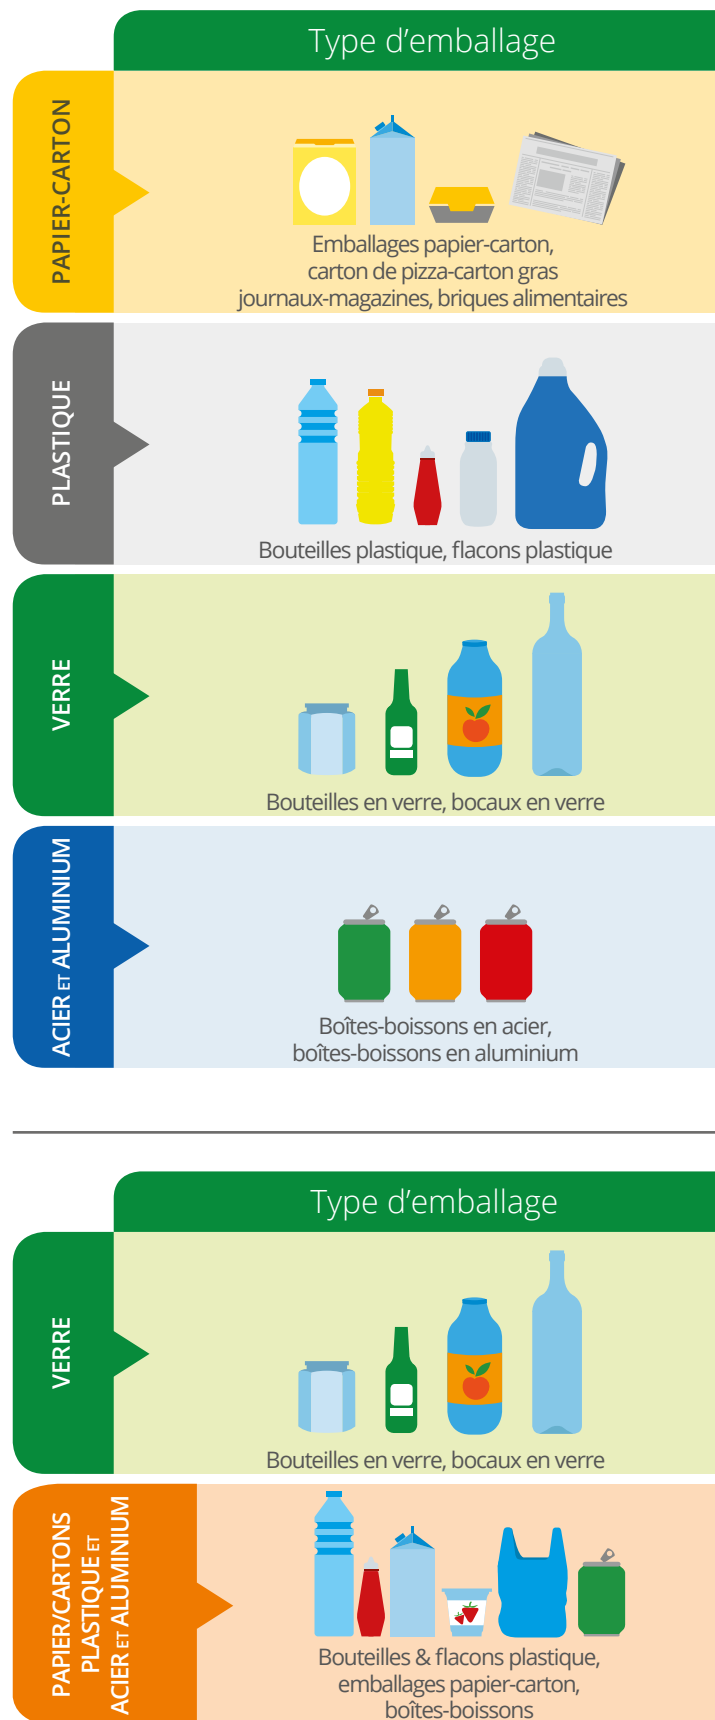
Type d'emballage

PAPIER-CARTON

Emballages papier-carton, carton de pizza-carton gras journaux-magazines, briques alimentaires

PLASTIQUE

Bouteilles plastique, flacons plastique

VERRE

Bouteilles en verre, bocaux en verre

ACIER ET ALUMINIUM

Boîtes-boissons en acier, boîtes-boissons en aluminium

Type d'emballage

VERRE

Bouteilles en verre, bocaux en verre

PAPIER/CARTONS PLASTIQUE ET ACIER ET ALUMINIUM

Bouteilles & flacons plastique, emballages papier-carton, boîtes-boissons